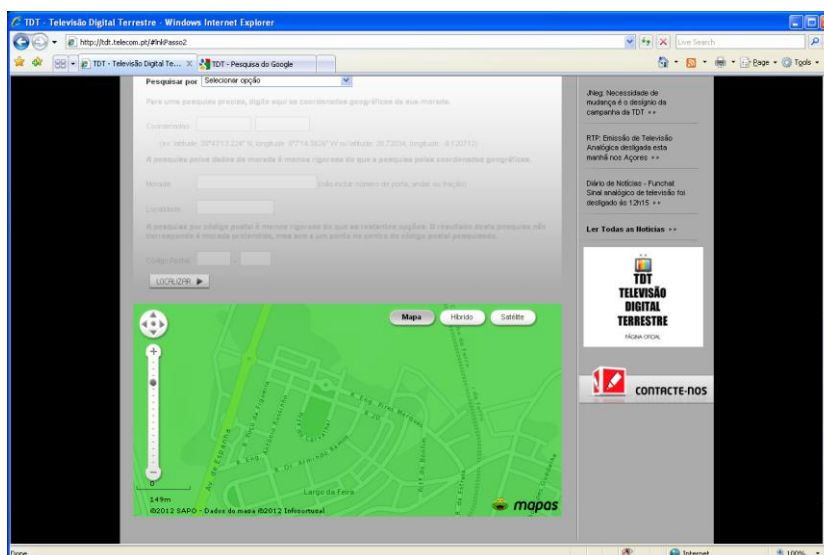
TDT - Televisão Digital Terrestre - Windows Internet Explorer

http://tdt.telecom.pt/#lnkPasso2

Live Search

TDT - Televisão Digital Te...

TDT - Pesquisa do Google

Page ▾ Tools ▾

Pesquisar por Selecionar opção

Para uma pesquisa precisa, digite aqui as coordenadas geográficas da sua morada.

Coordenadas

(ex: latitude: 38°43'13.224" N, longitude: 9°7'14.5836" W ou latitude: 38.72034, longitude: -9.120712)

A pesquisa pelos dados de morada é menos rigorosa do que a pesquisa pelas coordenadas geográficas.

Morada (não incluir número de porta, andar ou fracção)

Localidade

A pesquisa por código postal é menos rigorosa do que as restantes opções. O resultado desta pesquisa não corresponde à morada pretendida, mas sim a um ponto no centro do código postal pesquisado.

Código Postal -

LOCALIZAR ▶

Mapa Híbrido Satélite

Av. de Espanha

Largo da Feira

149m

©2012 SAPO - Dados do mapa ©2012 Infoportugal

mapas

JNeg: Necessidade de mudança é o desígnio da campanha da TDT ››

RTP: Emissão de Televisão Analógica desligada esta manhã nos Açores ››

Diário de Notícias - Funchal: Sinal analógico de televisão foi desligado às 12h15 ››

Ler Todas as Notícias ››

TDT TELEVISÃO DIGITAL TERRESTRE

PÁGINA OFICIAL

CONTACTE-NOS

Done

Internet

100%